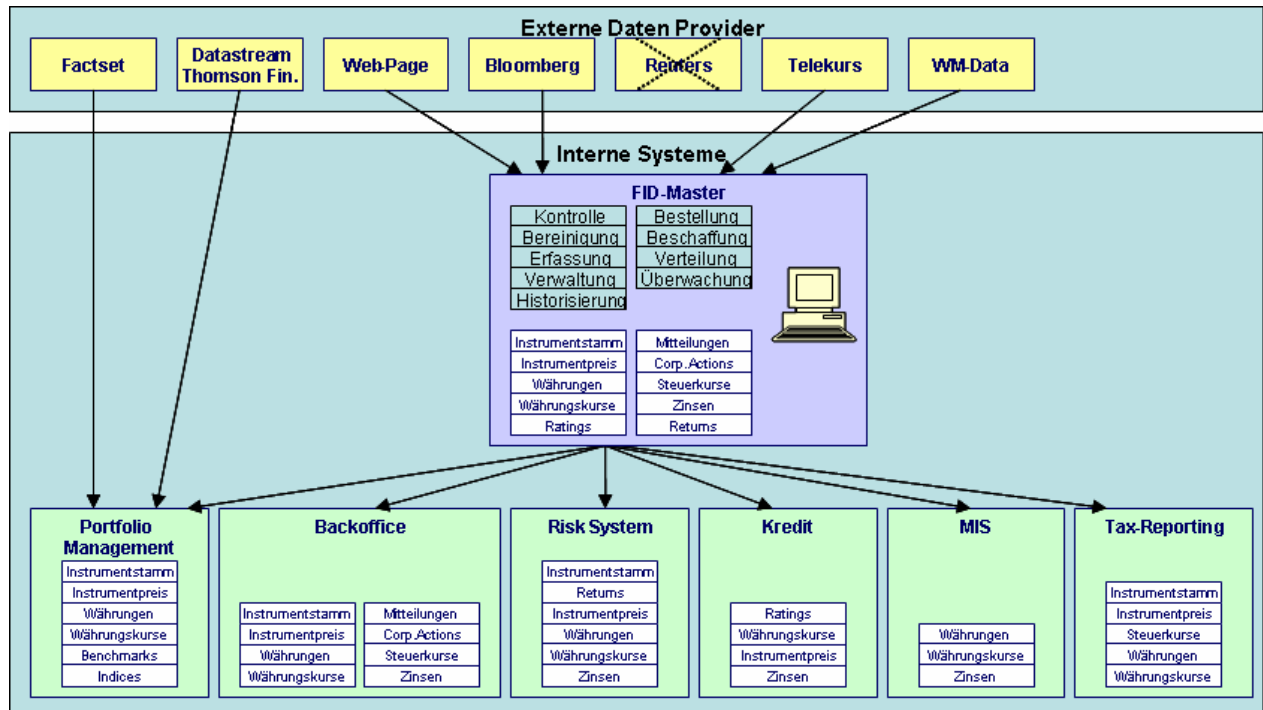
Externe Daten Provider

Factset

Datastream Thomson Fin.

Web-Page

Bloomberg

Reuters

Telekurs

WM-Data

Interne Systeme

FID-Master

Kontrolle
Bereinigung
Erfassung
Verwaltung
Historisierung

Bestellung
Beschaffung
Verteilung
Überwachung

Instrumentstamm
Instrumentpreis
Währungen
Währungskurse
Ratings

Mitteilungen
Corp.Actions
Steuerkurse
Zinsen
Returns

Portfolio Management

Instrumentstamm
Instrumentpreis
Währungen
Währungskurse
Benchmarks
Indices

Backoffice

Instrumentstamm
Instrumentpreis
Währungen
Währungskurse

Mitteilungen
Corp.Actions
Steuerkurse
Zinsen

Risk System

Instrumentstamm
Returns
Instrumentpreis
Währungen
Währungskurse
Zinsen

Kredit

Ratings
Währungskurse
Instrumentpreis
Zinsen

MIS

Währungen
Währungskurse
Zinsen

Tax-Reporting

Instrumentstamm
Instrumentpreis
Steuerkurse
Währungen
Währungskurse